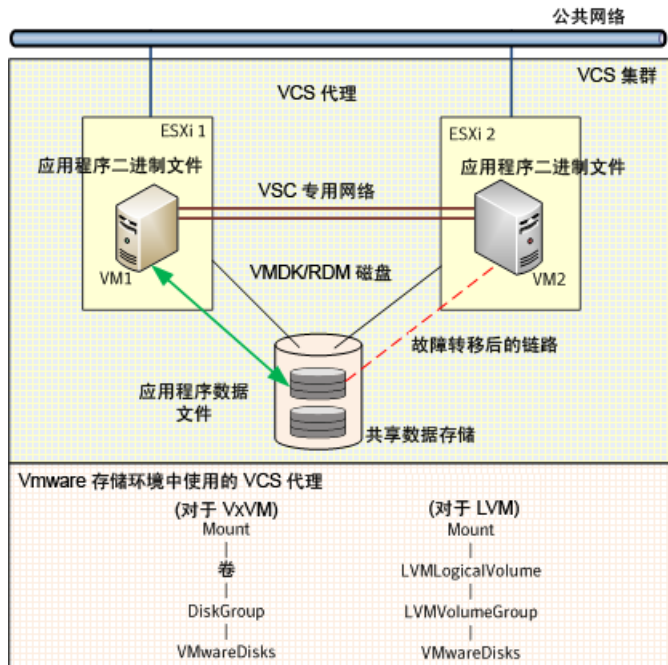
公共网络

VCS 集群

VCS 代理

ESXi 1

应用程序二进制文件

ESXi 2

应用程序二进制文件

VSC 专用网络

VM1

VMDK/RDM 磁盘

VM2

故障转移后的链路

应用程序数据文件

共享数据存储

Vmware 存储环境中使用的 VCS 代理

(对于 VxVM)
Mount
|
卷
|
DiskGroup
|
VMwareDisks

(对于 LVM)
Mount
|
LVMLogicalVolume
|
LVMVolumeGroup
|
VMwareDisks